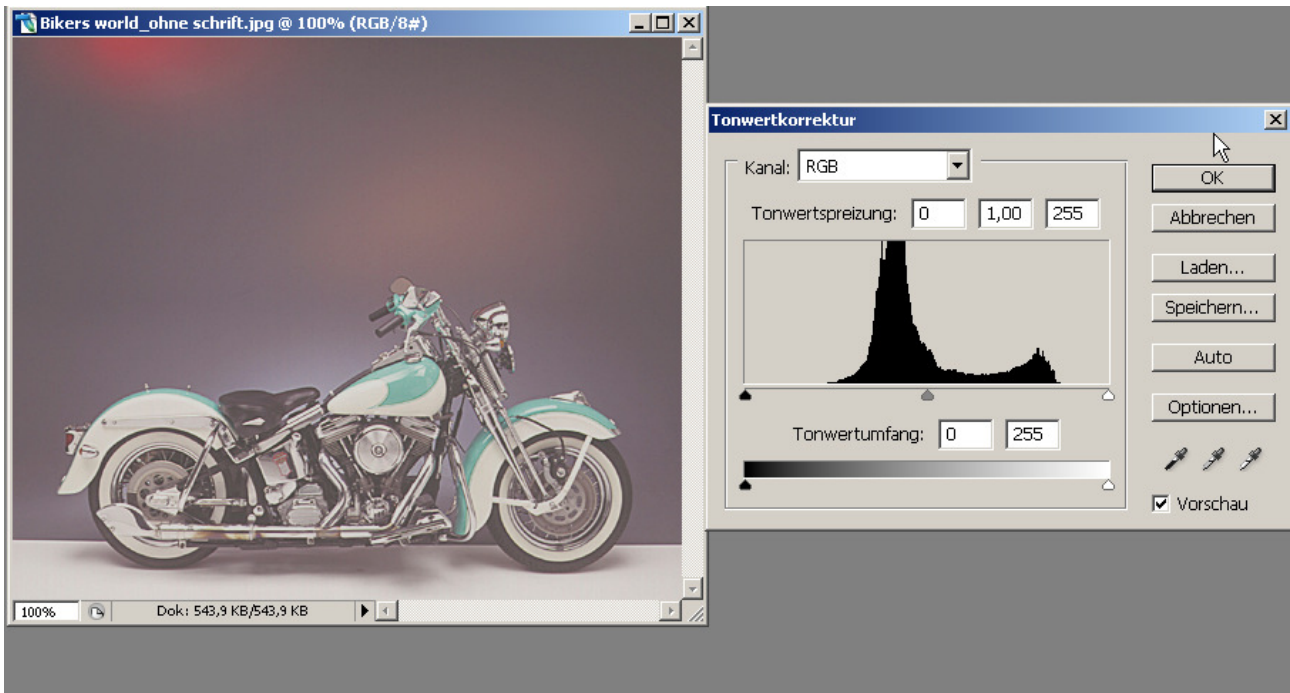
Bikers world_ohne schrift.jpg @ 100% (RGB/8#)

100%

Dok: 543,9 KB/543,9 KB

Tonwertkorrektur

Kanal: RGB

Tonwertspreizung: 0 1,00 255

Tonwertumfang: 0 255

OK

Abbrechen

Laden...

Speichern...

Auto

Optionen...

Vorschau